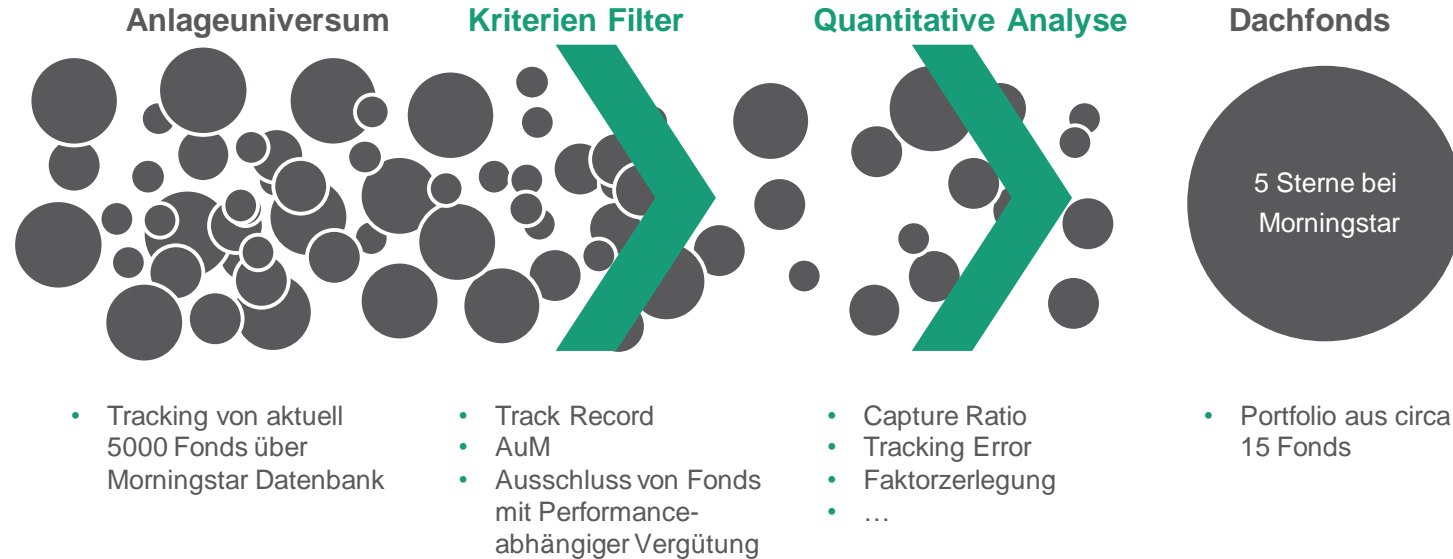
Anlageuniversum

Kriterien Filter

Quantitative Analyse

Dachfonds

5 Sterne bei Morningstar

- Tracking von aktuell 5000 Fonds über Morningstar Datenbank

- Track Record
- AuM
- Ausschluss von Fonds mit Performance-abhängiger Vergütung

- Capture Ratio
- Tracking Error
- Faktorzerlegung
- …

- Portfolio aus circa 15 Fonds